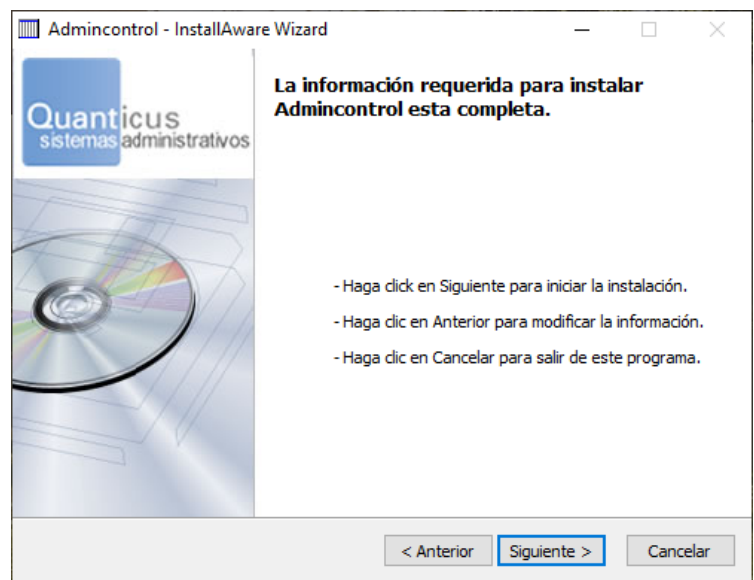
Admincontrol - InstallAware Wizard

Quanticus
sistemas administrativos

La información requerida para instalar Admincontrol esta completa.

- Haga click en Siguiente para iniciar la instalación.

- Haga clic en Anterior para modificar la información.

- Haga clic en Cancelar para salir de este programa.

< Anterior
Siguiente >
Cancelar